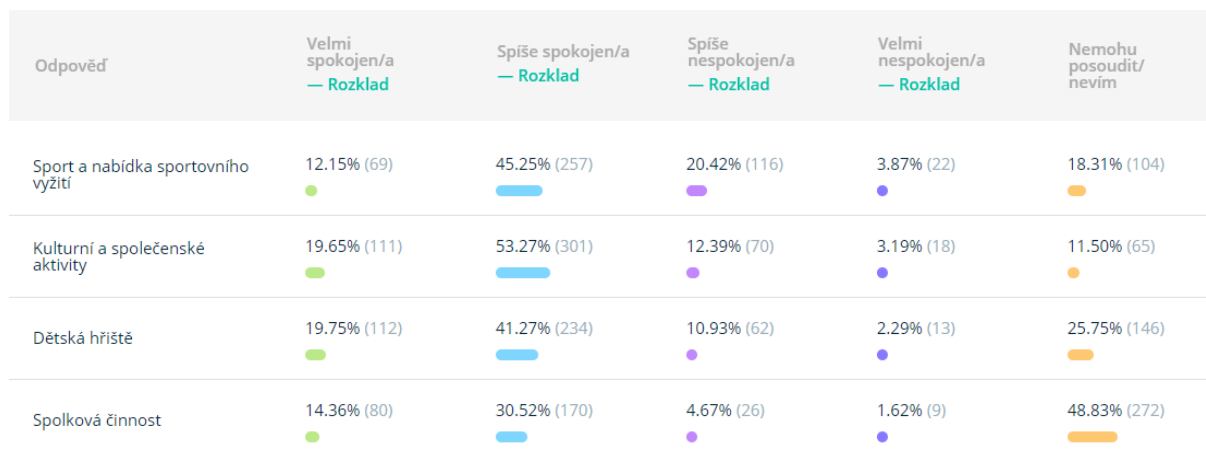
| Odpověď | Velmi spokojen/a — Rozklad | Spíše spokojen/a — Rozklad | Spíše nespokojen/a — Rozklad | Velmi nespokojen/a — Rozklad | Nemohu posoudit/ nevím |
|---|---|---|---|---|---|
| Sport a nabídka sportovního vyžití | 12.15% (69) | 45.25% (257) | 20.42% (116) | 3.87% (22) | 18.31% (104) |
| Kulturní a společenské aktivity | 19.65% (111) | 53.27% (301) | 12.39% (70) | 3.19% (18) | 11.50% (65) |
| Dětská hřiště | 19.75% (112) | 41.27% (234) | 10.93% (62) | 2.29% (13) | 25.75% (146) |
| Spolková činnost | 14.36% (80) | 30.52% (170) | 4.67% (26) | 1.62% (9) | 48.83% (272) |